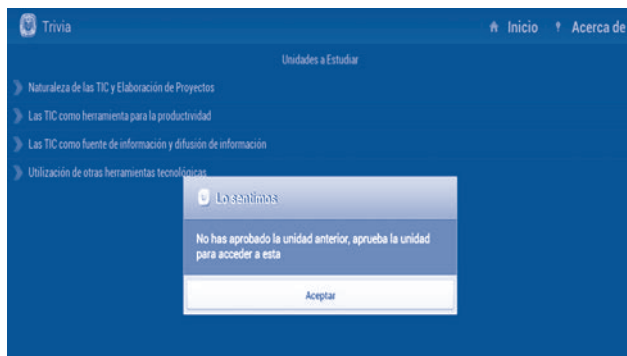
Trivia

Inicio    Acerca de

Unidades a Estudiar

Naturaleza de las TIC y Elaboración de Proyectos

Las TIC como herramienta para la productividad

Las TIC como fuente de información y difusión de información

Utilización de otras herramientas tecnológicas

Lo sentimos

No has aprobado la unidad anterior, aprueba la unidad para acceder a esta

Aceptar